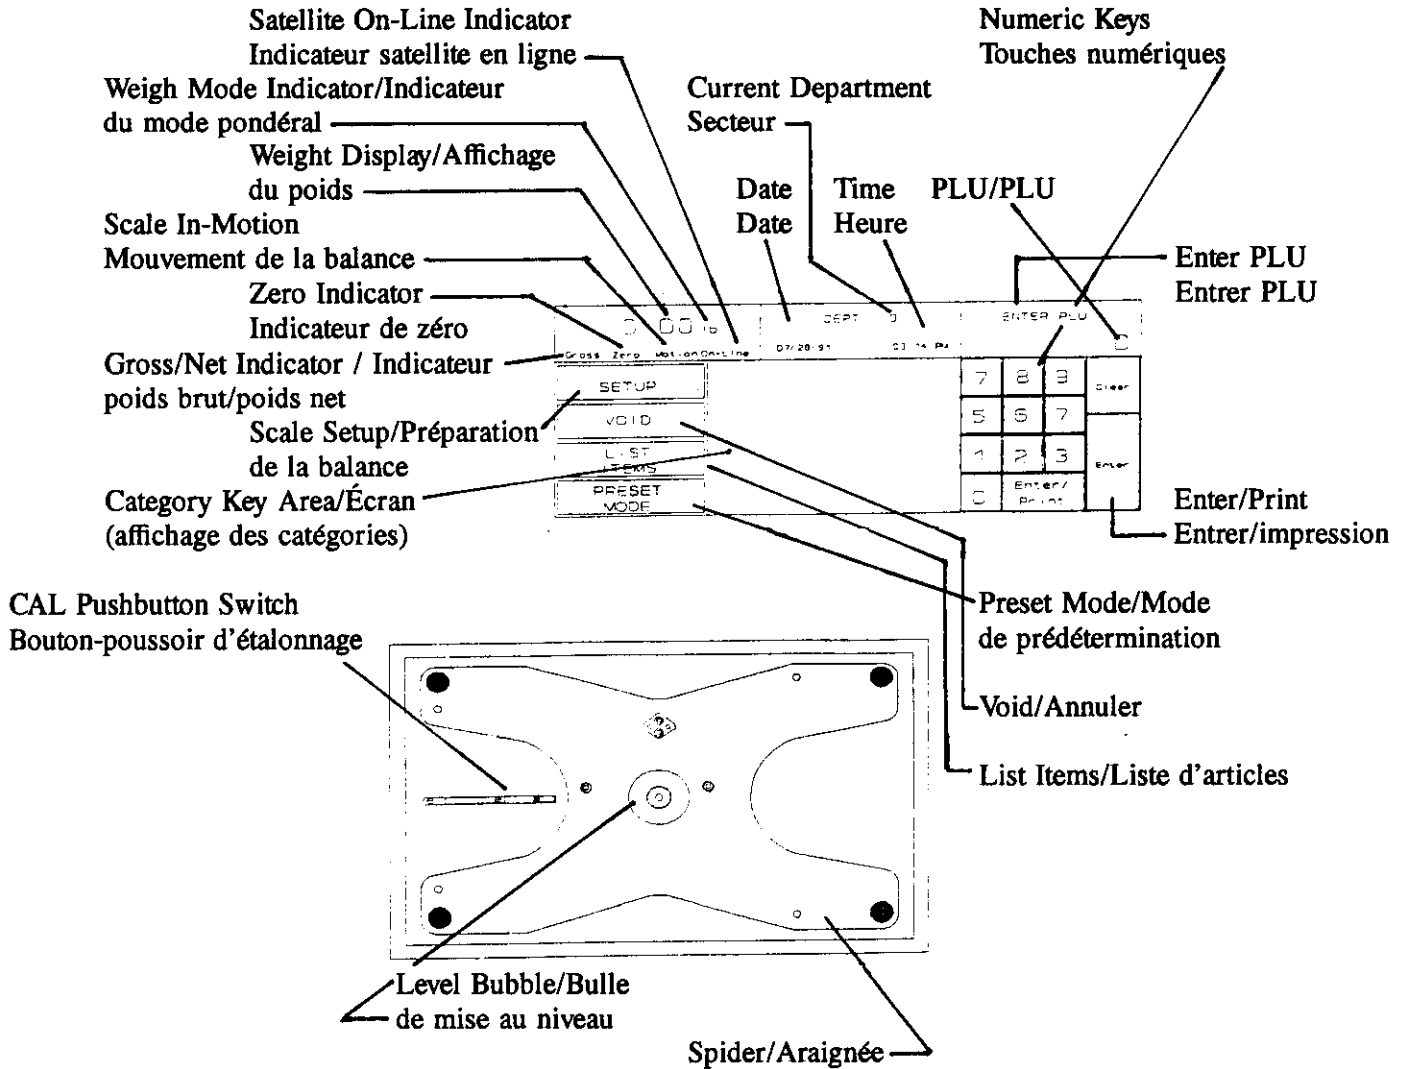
Satellite On-Line Indicator
Indicateur satellite en ligne

Numeric Keys
Touches numériques

Weigh Mode Indicator/Indicateur du mode pondéral

Current Department
Secteur

Weight Display/Affichage du poids

Date
Date

Time
Heure

PLU/PLU

Scale In-Motion
Mouvement de la balance

Enter PLU
Entrer PLU

Zero Indicator
Indicateur de zéro

Gross/Net Indicator / Indicateur poids brut/poids net

0.00 lb

DEPT 0

ENTER PLU

0

Gross Zero Motion On-Line

07/20/91

03:14 PM

SETUP

VOID

LIST ITEMS

PRESET MODE

| 7 | 8 | 9 | Clear |
|---|---|---|---|
| 4 | 5 | 6 | |
| 1 | 2 | 3 | Enter |
| 0 | Enter/Print | | |

Scale Setup/Préparation de la balance

Category Key Area/Écran (affichage des catégories)

Enter/Print
Entrer/impression

CAL Pushbutton Switch
Bouton-poussoir d'étalonnage

Preset Mode/Mode de prédétermination

Void/Annuler

List Items/Liste d'articles

Level Bubble/Bulle de mise au niveau

Spider/Araignée